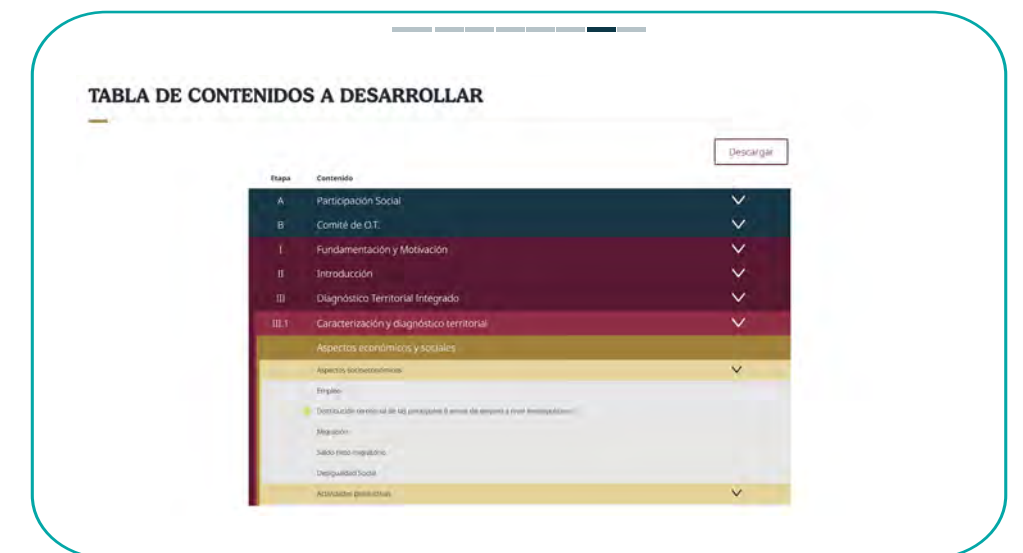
TABLA DE CONTENIDOS A DESARROLLAR

Descargar

| Etapa | Contenido |
|---|---|
| A | Participación Social |
| B | Comité de O.T. |
| I | Fundamentación y Motivación |
| II | Introducción |
| III | Diagnóstico Territorial Integrado |
| III.1 | Caracterización y diagnóstico territorial |
| | Aspectos económicos y sociales |
| | Aspectos socioeconómicos |
| | Empleo |
| | Distribución territorial de las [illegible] |
| | Migración |
| | Saldo neto migratorio |
| | Desigualdad Social |
| | Actividades productivas |